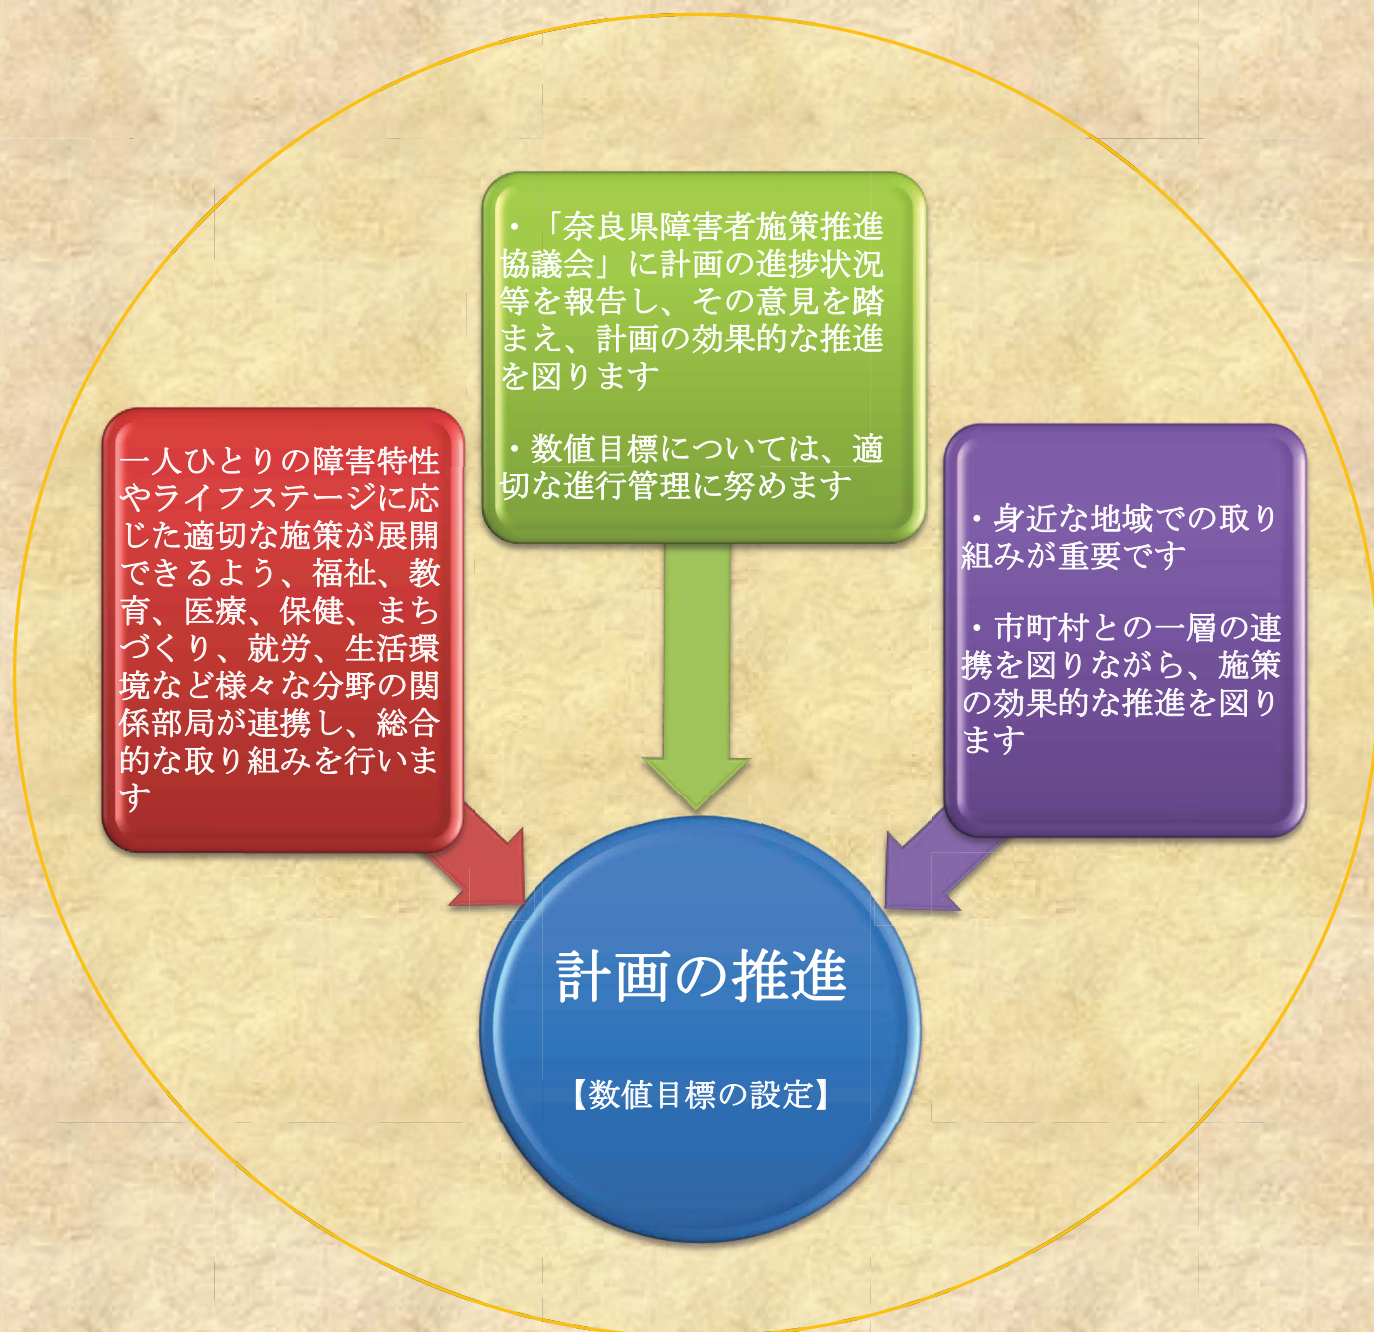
・「奈良県障害者施策推進協議会」に計画の進捗状況等を報告し、その意見を踏まえ、計画の効果的な推進を図ります

・数値目標については、適切な進行管理に努めます

一人ひとりの障害特性やライフステージに応じた適切な施策が展開できるよう、福祉、教育、医療、保健、まちづくり、就労、生活環境など様々な分野の関係部局が連携し、総合的な取り組みを行います

・身近な地域での取り組みが重要です

・市町村との一層の連携を図りながら、施策の効果的な推進を図ります

計画の推進

【数値目標の設定】